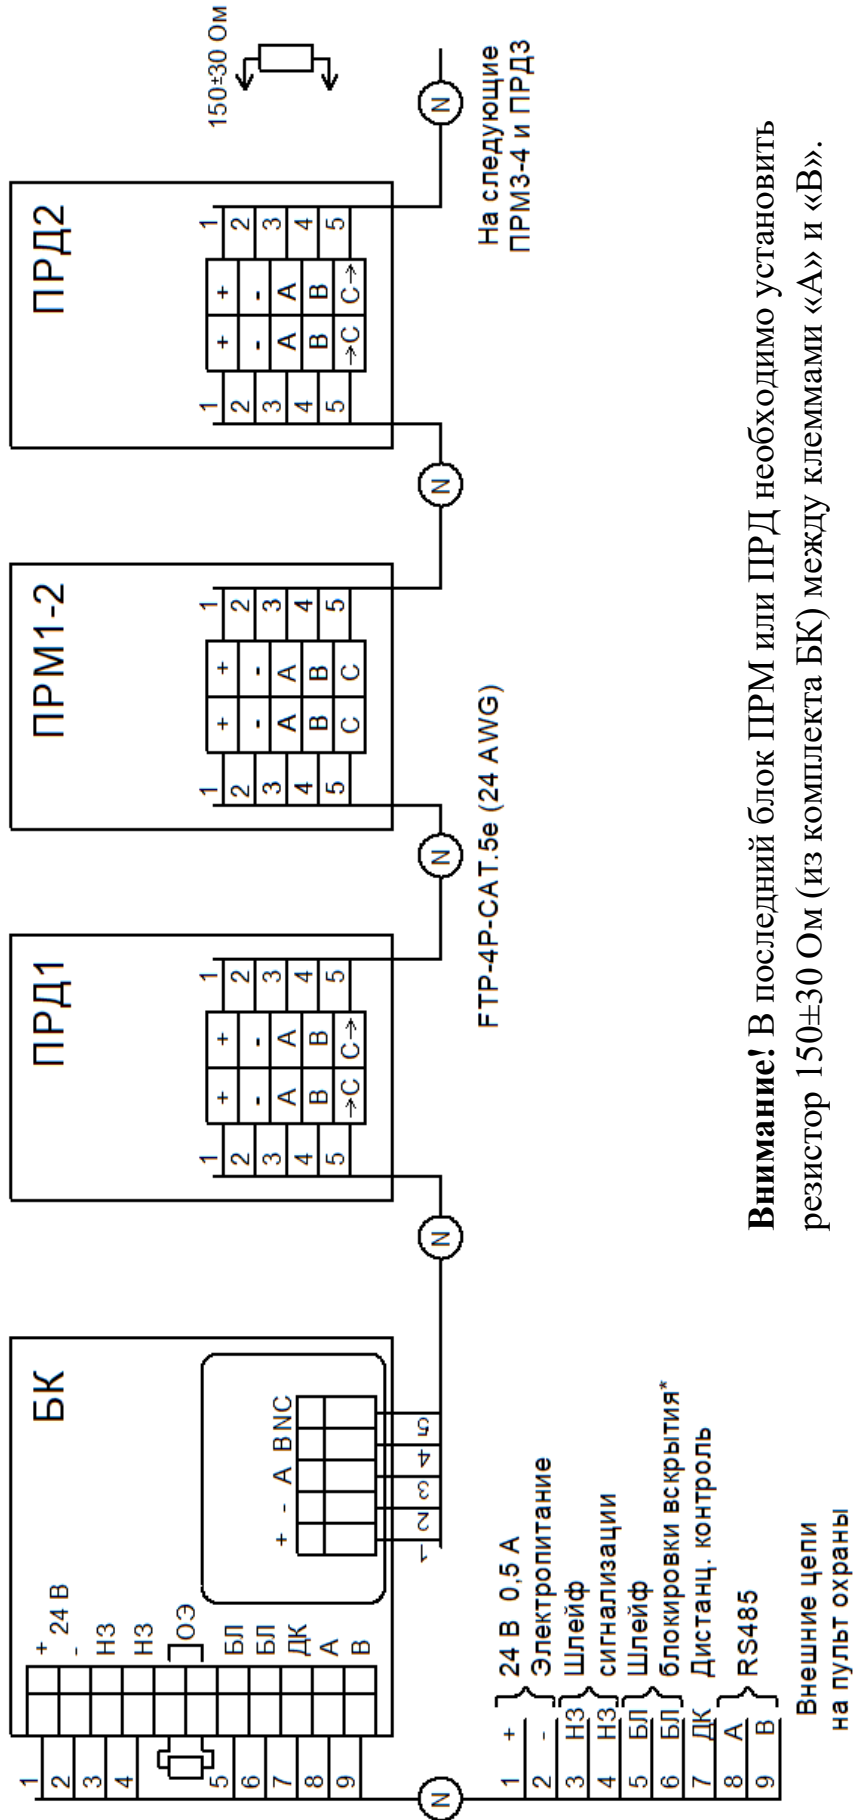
БК

+ 24 В
-
НЗ
НЗ
ОЗ
БЛ
БЛ
ДК
А
В

1
2
3
4
5
6
7
8
9

+ - A B N C

1 2 3 4 5

N

1 + 24 В 0,5 А
2 - Электропитание
3 НЗ Шлейф
4 НЗ сигнализации
5 БЛ Шлейф
6 БЛ блокировки вскрытия*
7 ДК Дистанц. контроль
8 А RS485
9 В

Внешние цепи на пульт охраны

ПРД1

| 1 | + | + | 1 |
|---|---|---|---|
| 2 | - | - | 2 |
| 3 | A | A | 3 |
| 4 | B | B | 4 |
| 5 | →C | C→ | 5 |

N

FTP-4P-CAT.5e (24 AWG)

ПРМ1-2

| 1 | + | + | 1 |
|---|---|---|---|
| 2 | - | - | 2 |
| 3 | A | A | 3 |
| 4 | B | B | 4 |
| 5 | C | C | 5 |

N

ПРД2

| 1 | + | + | 1 |
|---|---|---|---|
| 2 | - | - | 2 |
| 3 | A | A | 3 |
| 4 | B | B | 4 |
| 5 | →C | C→ | 5 |

N

На следующие ПРМ3-4 и ПРД3

150±30 Ом

**Внимание!** В последний блок ПРМ или ПРД необходимо установить резистор 150±30 Ом (из комплекта БК) между клеммами «А» и «В».